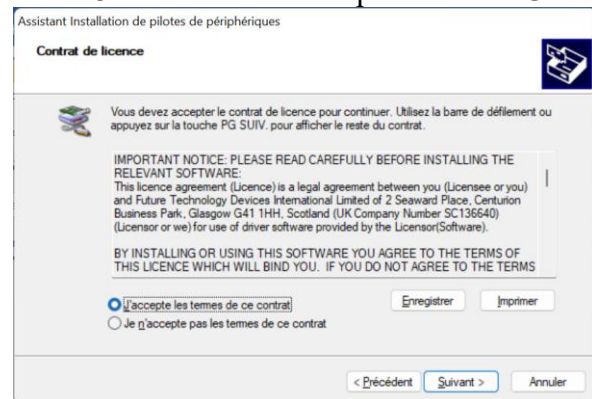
Assistant Installation de pilotes de périphériques

Contrat de licence

Vous devez accepter le contrat de licence pour continuer. Utilisez la barre de défilement ou appuyez sur la touche PG SUIV. pour afficher le reste du contrat.

IMPORTANT NOTICE: PLEASE READ CAREFULLY BEFORE INSTALLING THE RELEVANT SOFTWARE:
This licence agreement (Licence) is a legal agreement between you (Licensee or you) and Future Technology Devices International Limited of 2 Seaward Place, Centurion Business Park, Glasgow G41 1HH, Scotland (UK Company Number SC136640) (Licensor or we) for use of driver software provided by the Licensor(Software).

BY INSTALLING OR USING THIS SOFTWARE YOU AGREE TO THE TERMS OF THIS LICENCE WHICH WILL BIND YOU. IF YOU DO NOT AGREE TO THE TERMS

J'accepte les termes de ce contrat

Je n'accepte pas les termes de ce contrat

Enregistrer

Imprimer

< Précédent

Suivant >

Annuler